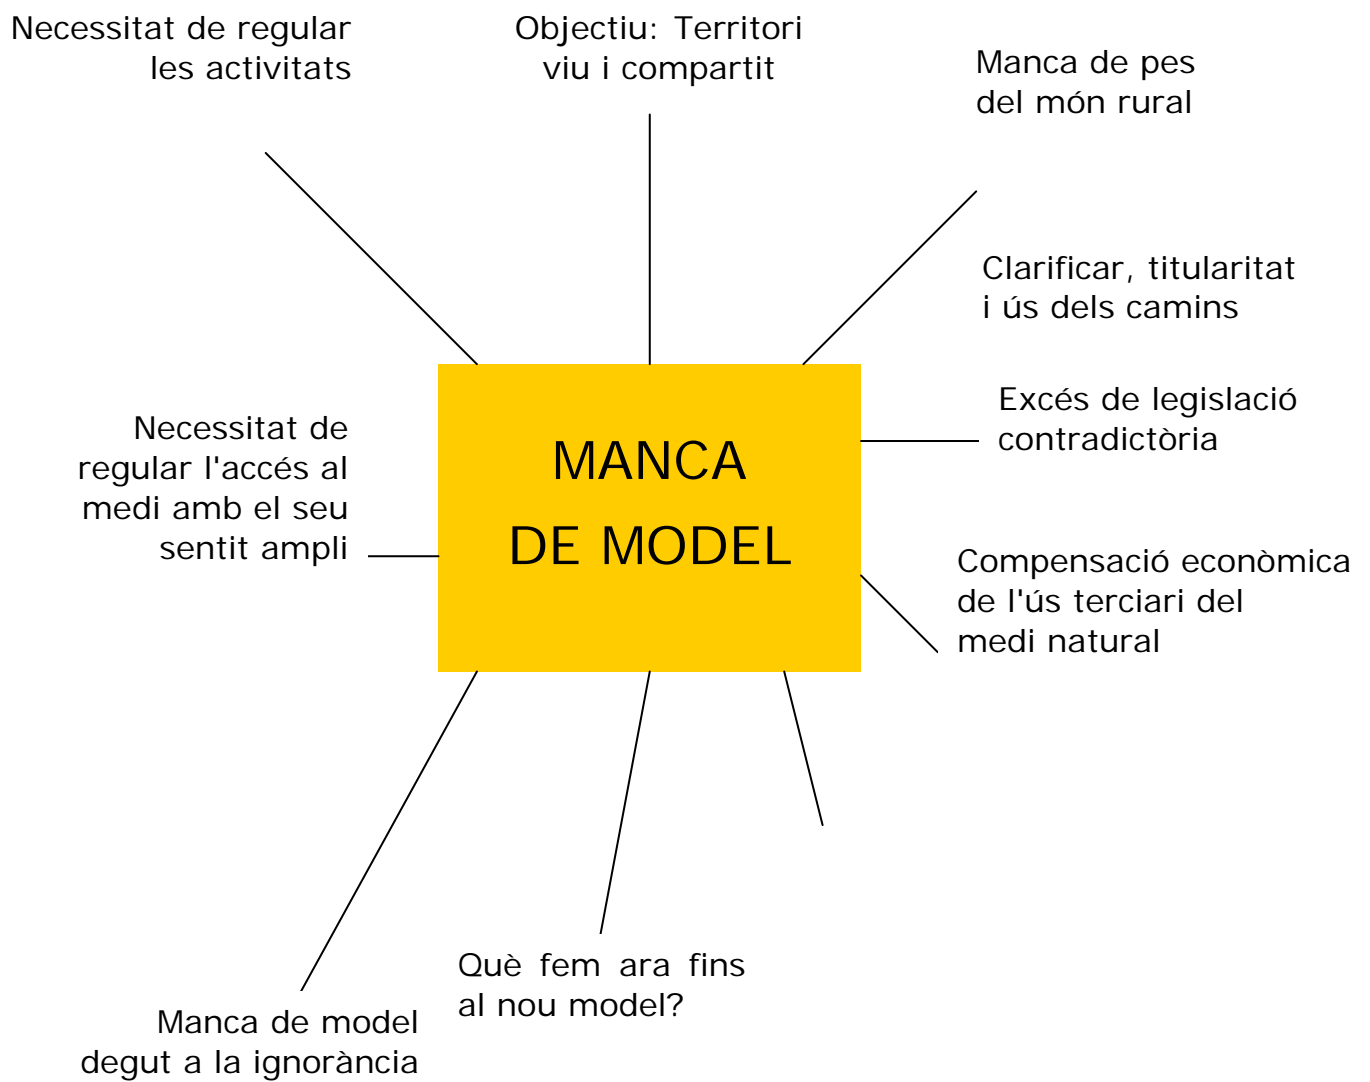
Necessitat de regular les activitats

Objectiu: Territori viu i compartit

Manca de pes del món rural

Clarificar, titularitat i ús dels camins

Excés de legislació contradictòria

Compensació econòmica de l'ús terciari del medi natural

Necessitat de regular l'accés al medi amb el seu sentit ampli

MANCA DE MODEL

Manca de model degut a la ignorància

Què fem ara fins al nou model?